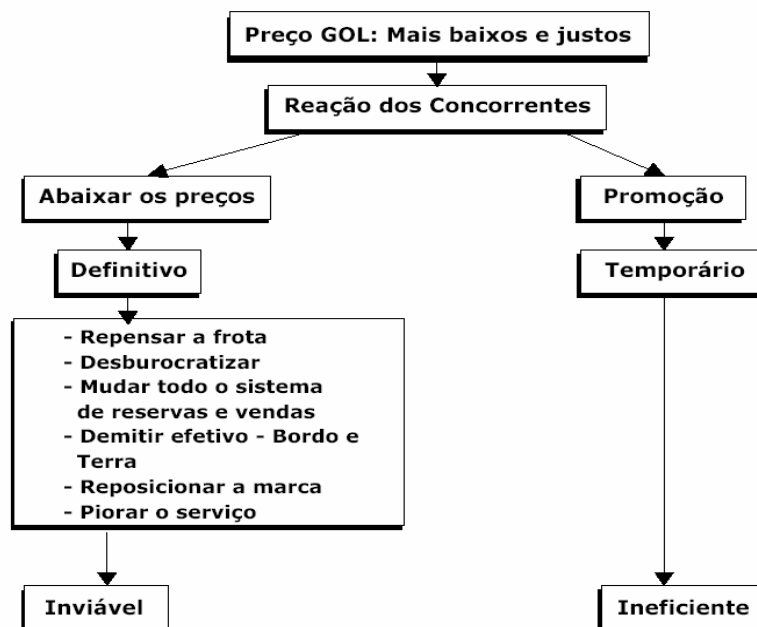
Preço GOL: Mais baixos e justos

Reação dos Concorrentes

Abaixar os preços

Definitivo

- Repensar a frota
- Desburocratizar
- Mudar todo o sistema de reservas e vendas
- Demitir efetivo - Bordo e Terra
- Reposicionar a marca
- Piorar o serviço

Inviável

Promoção

Temporário

Ineficiente